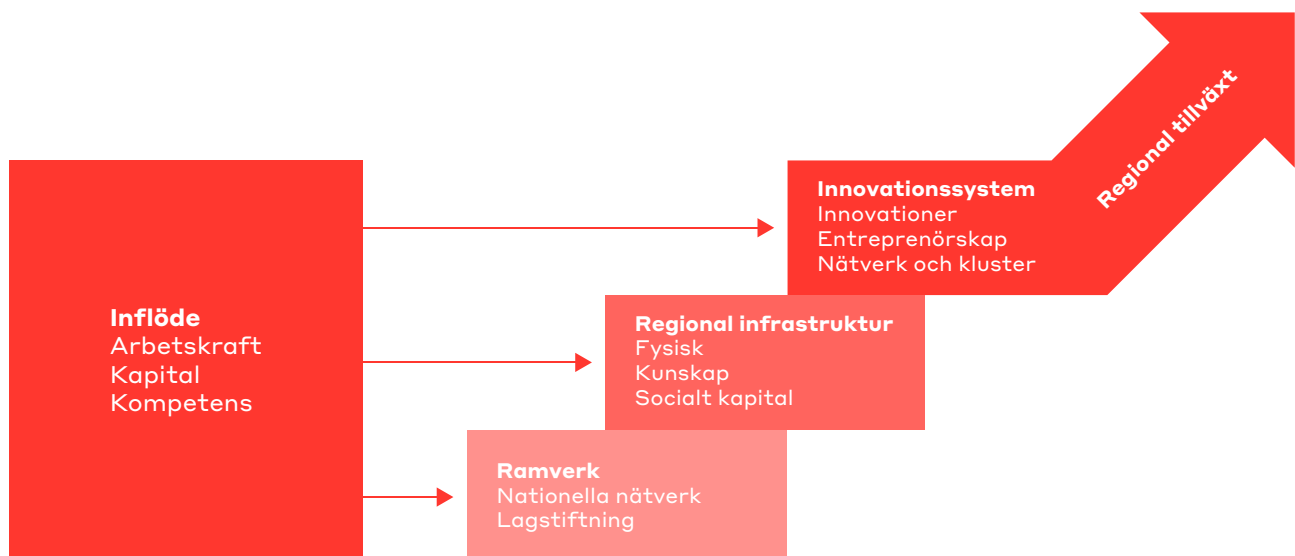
Inflöde
Arbetskraft
Kapital
Kompetens

Innovationssystem
Innovationer
Entreprenörskap
Nätverk och kluster

Regional tillväxt

Regional infrastruktur
Fysisk
Kunskap
Socialt kapital

Ramverk
Nationella nätverk
Lagstiftning